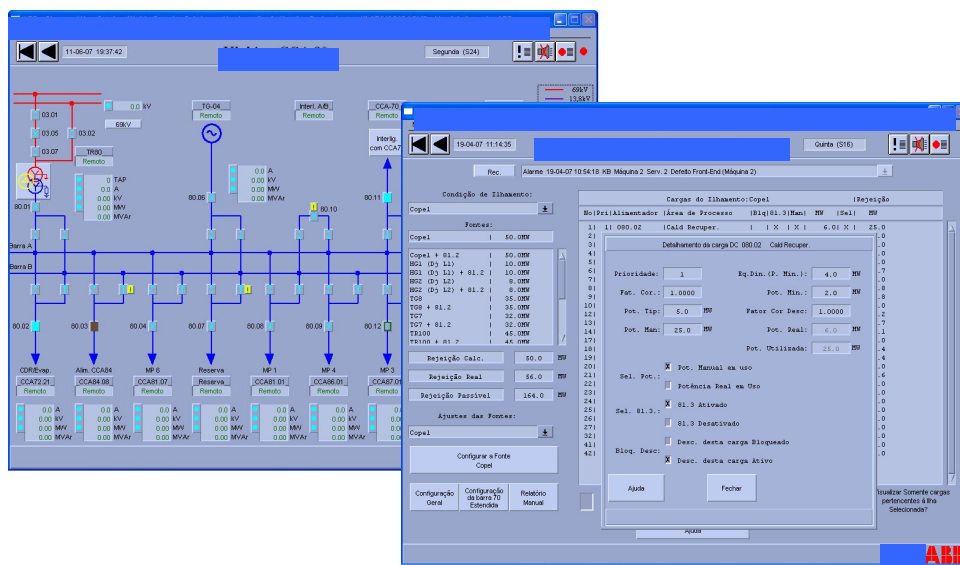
11-06-07 19:37:42

Segunda (S24)

69kV
13,8kV

0.0 kV
69kV

03.01
03.05
03.02
03.07

TR60
Remoto

0 TAP
0 A
0.00 kV
0.00 MW
0.00 MVAr

TG-04
Remoto

Interl. A/B
Remoto

CCA-70
Interlig. com CCA7

0.0 A
0.0 kV
0.00 MW
0.00 MVAr

80.01
80.06
80.10
80.11

Barra A
Barra B

80.02
80.03
80.04
80.07
80.06
80.09
80.12

CDR/Evap.
CCA72.21
Remoto

Alim. CCA84
CCA84.08
Remoto

MP 6
CCA81.07
Remoto

Reserva
Reserva
Remoto

MP 1
CCA81.01
Remoto

MP 4
CCA86.01
Remoto

MP 3
CCA87.01
Remoto

0.0 A
0.0 kV
0.00 MW
0.00 MVAr

19-04-07 11:14:35

Quinta (S16)

Rec.
Alarme 19-04-07 10:54:18 KB Máquina 2 Serv. 2 Defeito Front-End (Máquina 2)

Condição de Ilhamento:
Copel

Fontes:
Copel | 50.0MW

Copel + 81.2 | 50.0MW
HG1 (Dj L1) | 0.0MW
HG1 (Dj L1) + 81.2 | 0.0MW
HG2 (Dj L2) | 8.0MW
HG2 (Dj L2) + 81.2 | 8.0MW
TG8 | 35.0MW
TG8 + 81.2 | 25.0MW
TG7 | 32.0MW
TG7 + 81.2 | 32.0MW
TR100 | 45.0MW
TR100 + 81.2 | 45.0MW

Rejeição Calc. 50.0 MW
Rejeição Real 56.0 MW
Rejeição Passível 164.0 MW

Ajustes das Fontes:
Copel

Configurar a Fonte Copel

Configuração Geral
Configuração da barra 70 Estendida
Relatório Manual

Cargas do Ilhamento:Copel |Rejeição
No|Pri|Alimentador |Área de Processo |Blq|81.3|Man| MW |Sel| MW
1| 1| 080.02 |Cald Recuper. | |X |X | 6.0|X | 25.0

Detalhamento da carga DC 080.02 Cald Recuper.

Prioridade: 1
Eq.Din.(P. Min.): 4.0 MW
Fat. Cor.: 1.0000
Pot. Min.: 2.0 MW
Pot. Tip: 5.0 MW
Fator Cor Desc: 1.0000
Pot. Man: 25.0 MW
Pot. Real: 6.0 MW
Pot. Utilizada: 25.0 MW

Sel. Pot.:
Pot. Manual em uso
Potência Real em Uso

Sel. 81.3.:
81.3 Ativado
81.3 Desativado

Bloq. Desc:
Desc. desta carga Bloqueado
Desc. desta carga Ativo

Ajuda
Fechar

Visualizar Somente cargas pertencentes à Ilha Selecionada?

Ajuda

ABB